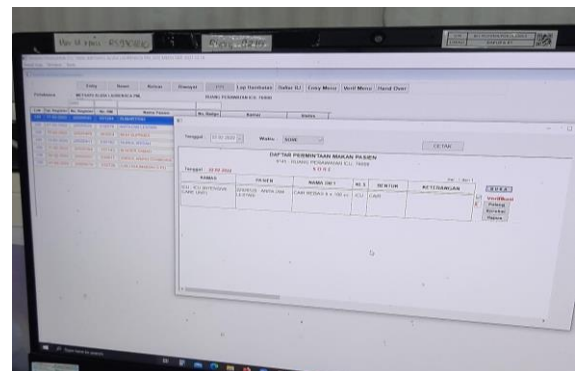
Entry
Batal
Simpan
Lap Distribusi
Daftar DJ
Copy Menu
Verif Menu
Hand Over

RUANG PERAWATAN ICU 7000

Tanggal
Waktu
SORE
CETAK

DAFTAR PERMINTAAN MAKAN PASIEN
RUANG PERAWATAN ICU 7000
SORE

| NAMA | PASIEN | NAMA DIET | KLS | BENTUK | KETERANGAN |
|---|---|---|---|---|---|
| ICU | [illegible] | CAIR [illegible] | ICU | CAIR | |

BUKA
Verifikasi
Pilihan
Bersihkan
Hapus